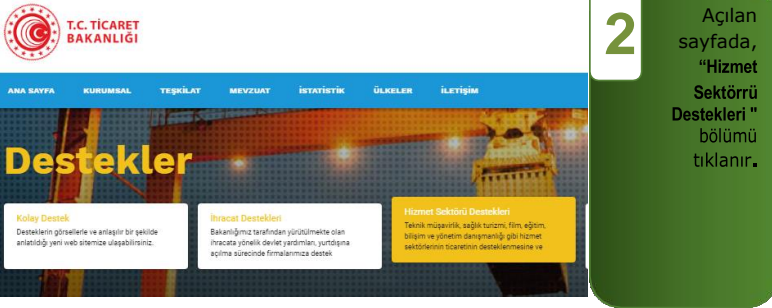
T.C. TİCARET BAKANLIĞI

ANA SAYFA KURUMSAL TEŞKİLAT MEVZUAT İSTATİSTİK ÜLKELER İLETİŞİM

Destekler

Kolay Destek
Desteklerin görsellerle ve anlaşılır bir şekilde anlatıldığı yeni web sitemize ulaşabilirsiniz.

İhracat Destekleri
Bakanlığımız tarafından yürütülmekte olan ihracata yönelik devlet yardımları, yurtdışına açılma sürecinde firmalarımıza destek

Hizmet Sektörü Destekleri
Teknik müşavirlik, sağlık turizmi, film, eğitim, bilişim ve yönetim danışmanlığı gibi hizmet sektörlerinin ticaretinin desteklenmesine ve

2

Açılan sayfada, **"Hizmet Sektörrü Destekleri "** bölümü tıklanır.